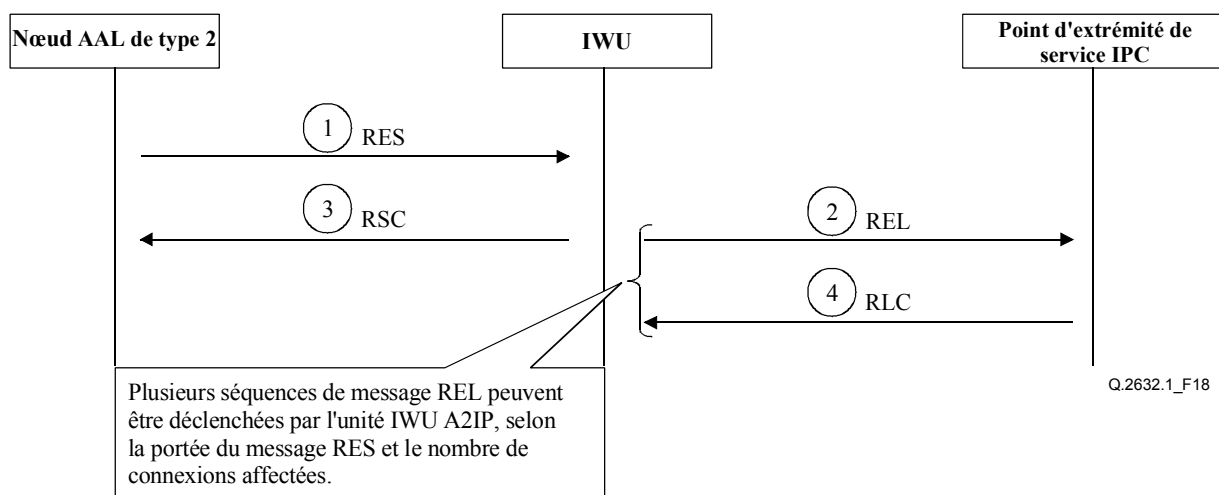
Nœud AAL de type 2

IWU

Point d'extrémité de service IPC

1 RES

3 RSC

2 REL

4 RLC

Plusieurs séquences de message REL peuvent être déclenchées par l'unité IWU A2IP, selon la portée du message RES et le nombre de connexions affectées.

Q.2632.1_F18